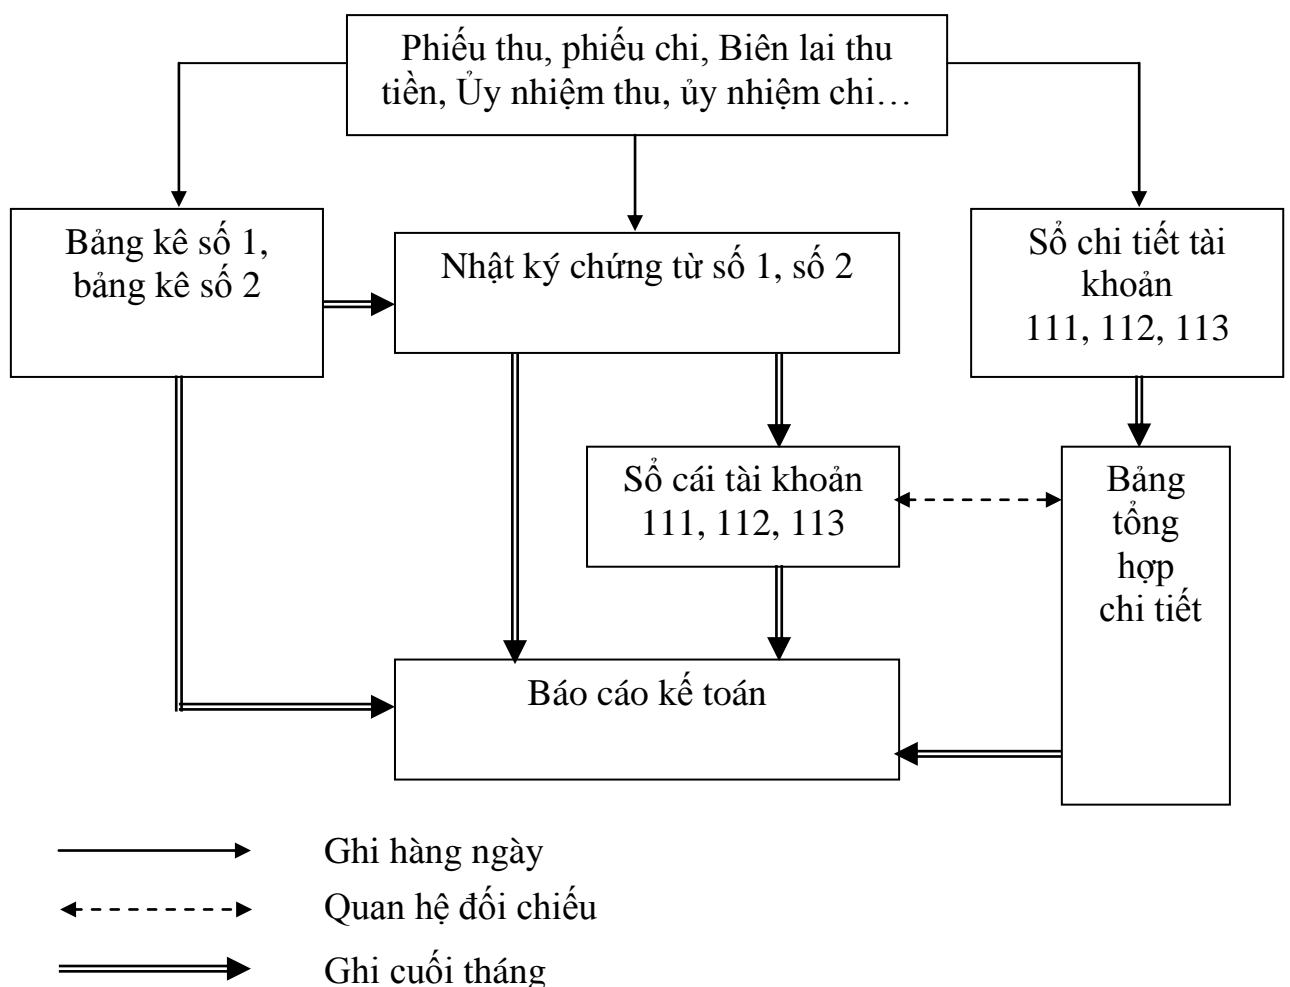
Phiếu thu, phiếu chi, Biên lai thu tiền, Ủy nhiệm thu, ủy nhiệm chi…

Bảng kê số 1, bảng kê số 2

Nhật ký chứng từ số 1, số 2

Sổ chi tiết tài khoản 111, 112, 113

Sổ cái tài khoản 111, 112, 113

Bảng tổng hợp chi tiết

Báo cáo kế toán

Ghi hàng ngày

Quan hệ đối chiếu

Ghi cuối tháng